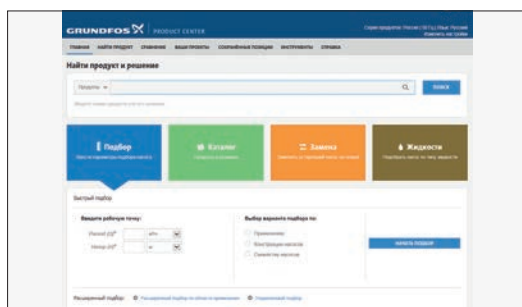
GRUNDFOS PRODUCT CENTER

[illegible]

ГЛАВНАЯ НАЙТИ ПРОДУКТ СРАВНЕНИЕ ВАШИ ПРОЕКТЫ СОХРАНЁННЫЕ ПОЗИЦИИ ИНСТРУМЕНТЫ СПРАВКА

Найти продукт и решение

Продукты

ПОИСК

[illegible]

Подбор

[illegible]

Каталог

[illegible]

Замена

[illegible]

Жидкости

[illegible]

Быстрый подбор

Введите рабочую точку:

Расход (Q)*

Напор (H)*

Выбор варианта подбора по:

Применению

Конструкции насосов

Семейству насосов

НАЧАТЬ ПОДБОР

Расширенный подбор: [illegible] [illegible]